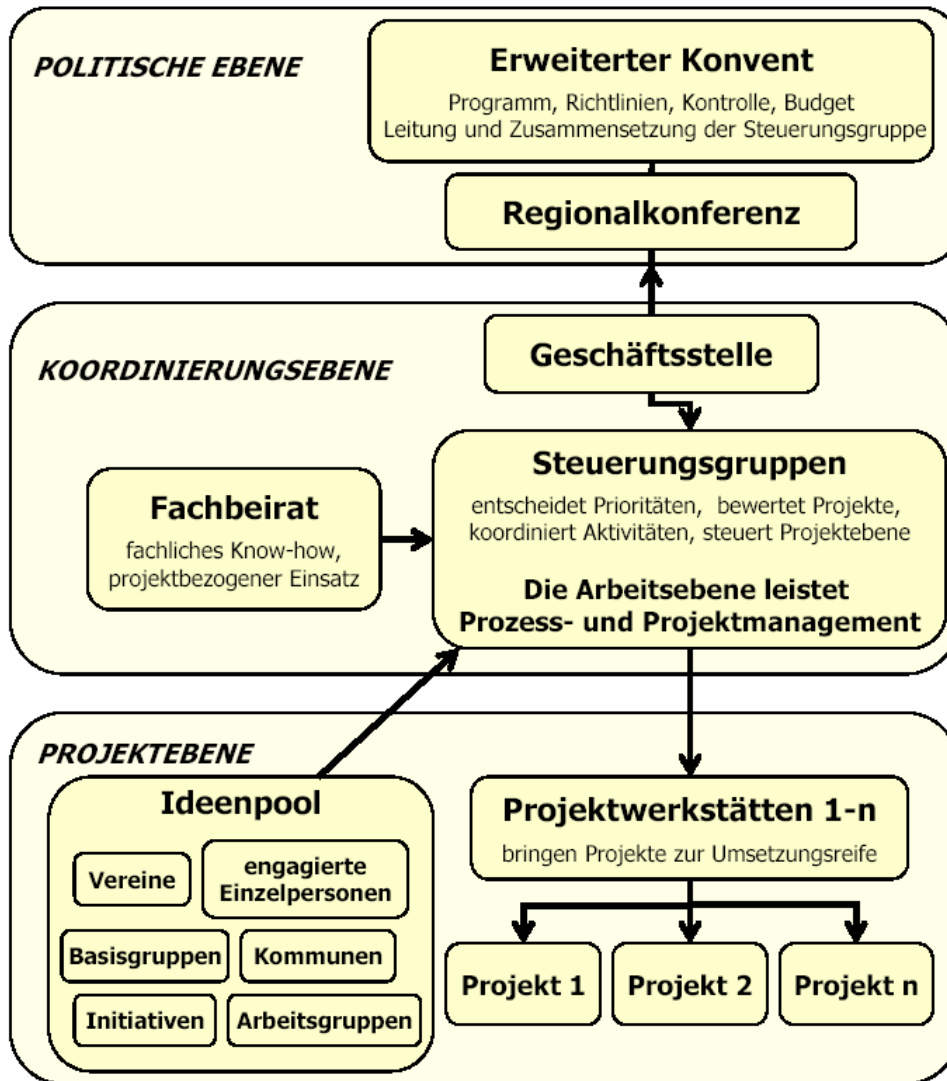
POLITISCHE EBENE

Erweiterter Konvent

Programm, Richtlinien, Kontrolle, Budget
Leitung und Zusammensetzung der Steuerungsgruppe

Regionalkonferenz

KOORDINIERUNGSEBENE

Geschäftsstelle

Fachbeirat

fachliches Know-how, projektbezogener Einsatz

Steuerungsgruppen

entscheidet Prioritäten, bewertet Projekte, koordiniert Aktivitäten, steuert Projektebene

Die Arbeitsebene leistet Prozess- und Projektmanagement

PROJEKTEBENE

Ideenpool

Vereine

engagierte Einzelpersonen

Basisgruppen

Kommunen

Initiativen

Arbeitsgruppen

Projektwerkstätten 1-n

bringen Projekte zur Umsetzungsreife

Projekt 1

Projekt 2

Projekt n